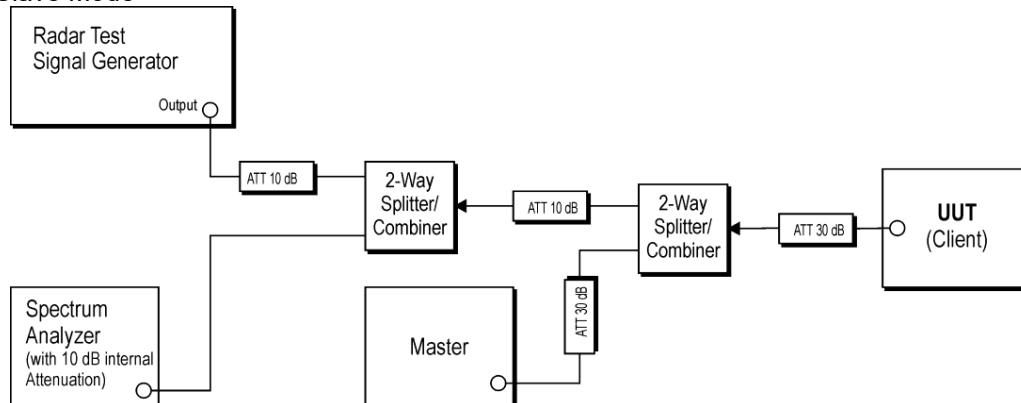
Radar Test Signal Generator

Output

ATT 10 dB

2-Way Splitter/ Combiner

ATT 10 dB

2-Way Splitter/ Combiner

ATT 30 dB

UUT (Client)

Spectrum Analyzer (with 10 dB internal Attenuation)

Master

ATT 30 dB